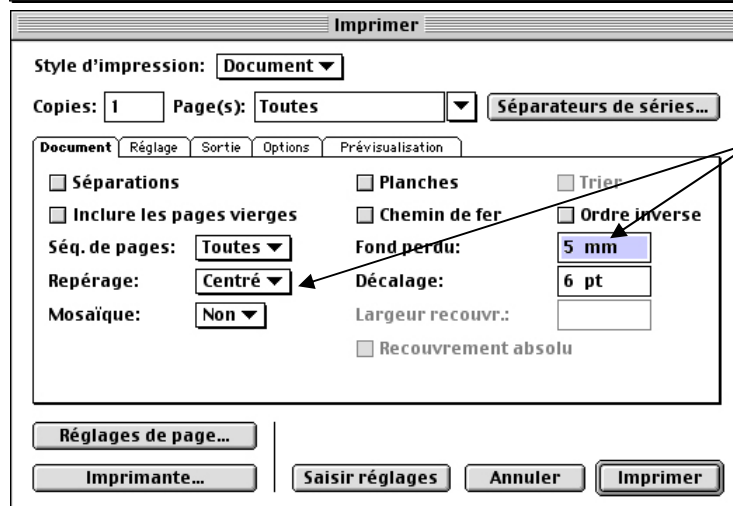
Imprimer

Style d'impression: Document ▼

Copies: 1 Page(s): Toutes ▼ Séparateurs de séries...

Document Réglage Sortie Options Prévisualisation

Séparations
Planches
Trier
Inclure les pages vierges
Chemin de fer
Ordre inverse
Séq. de pages: Toutes ▼
Fond perdu: 5 mm
Repérage: Centré ▼
Décalage: 6 pt
Mosaïque: Non ▼
Largeur recouvr.:
Recouvrement absolu

Réglages de page...
Imprimante...
Saisir réglages
Annuler
Imprimer